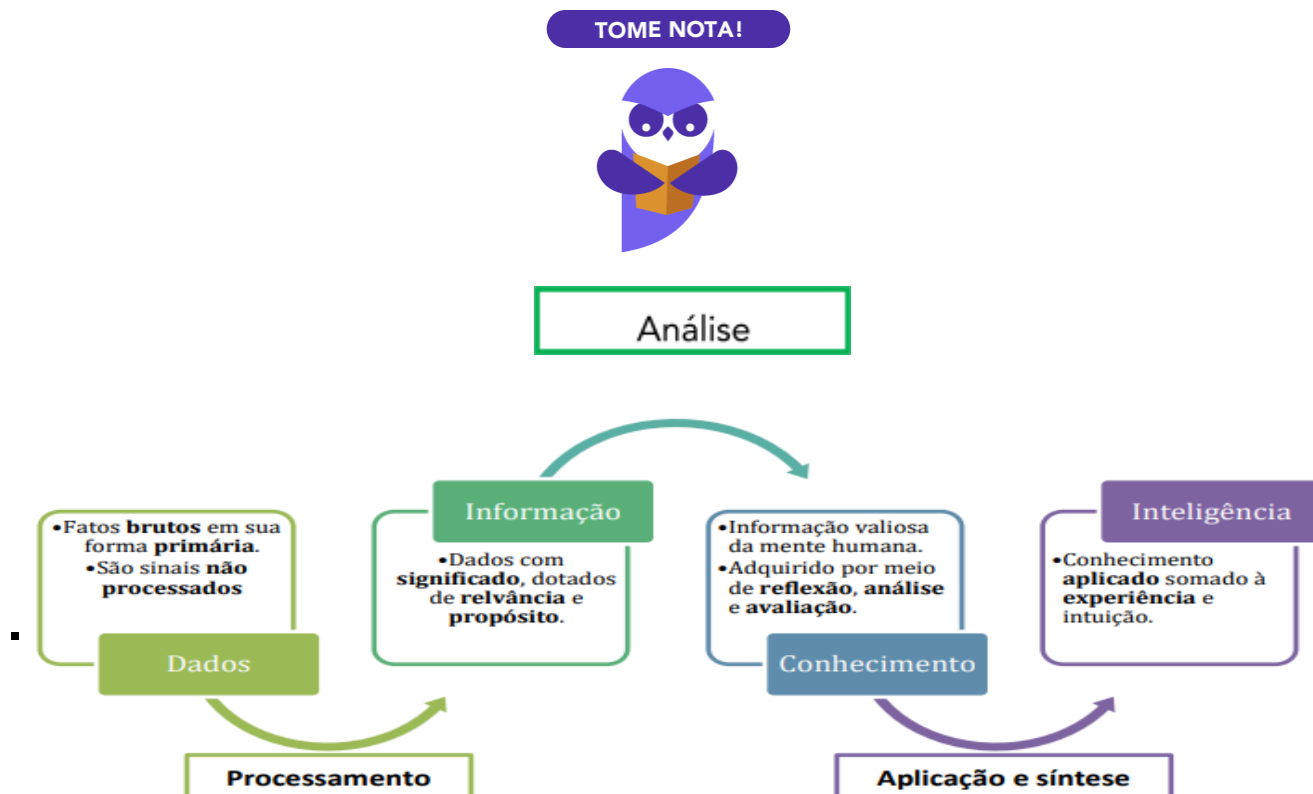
TOME NOTA!

Análise

•Fatos **brutos** em sua forma **primária**.
•São sinais **não processados**

Dados

Informação

•Dados com **significado**, dotados de **relvância** e **propósito**.

•Informação valiosa da mente humana.
•Adquirido por meio de **reflexão**, **análise** e **avaliação**.

Conhecimento

Inteligência

•Conhecimento **aplicado** somado à **experiência** e intuição.

Processamento

Aplicação e síntese